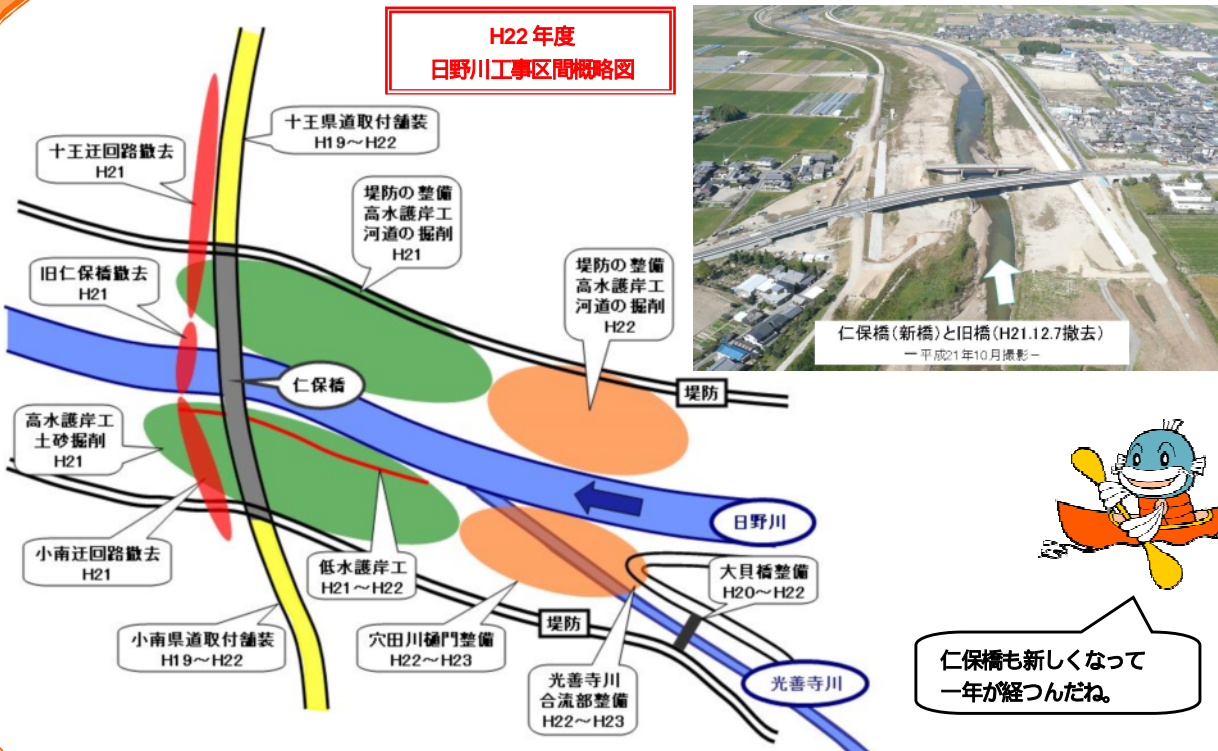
H22 年度
日野川工事区間概略図

十王県道取付舗装
H19～H22

十王迂回路撤去
H21

堤防の整備
高水護岸工
河道の掘削
H21

堤防の整備
高水護岸工
河道の掘削
H22

旧仁保橋撤去
H21

仁保橋

堤防

高水護岸工
土砂掘削
H21

日野川

小南迂回路撤去
H21

低水護岸工
H21～H22

大具橋整備
H20～H22

堤防

小南県道取付舗装
H19～H22

穴田川樋門整備
H22～H23

光善寺川
合流部整備
H22～H23

光善寺川

仁保橋（新橋）と旧橋（H21.12.7撤去）
－平成21年10月撮影－

仁保橋も新しくなって
一年が経つんだね。